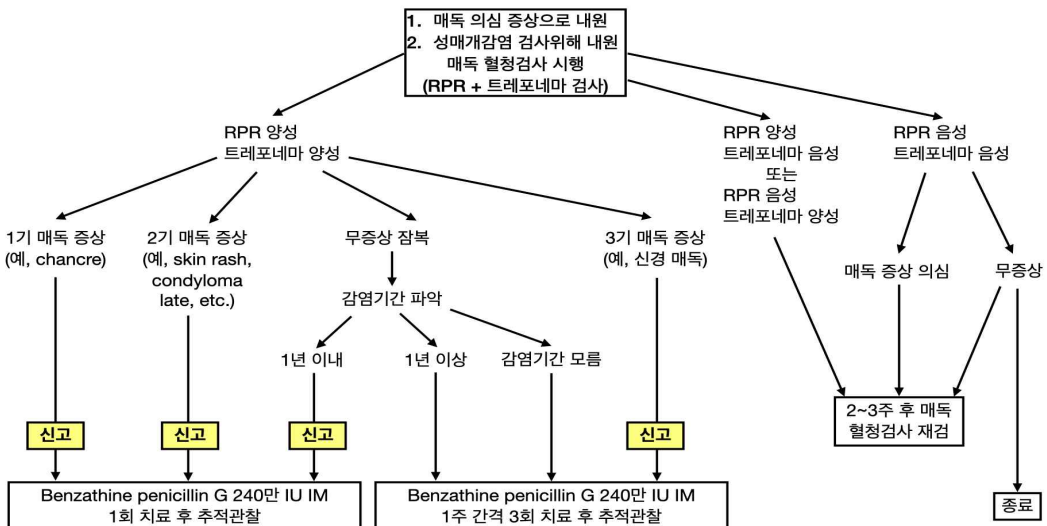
1. 매독 의심 증상으로 내원
2. 성매개감염 검사위해 내원
매독 혈청검사 시행
(RPR + 트레포네마 검사)

RPR 양성
트레포네마 양성

1기 매독 증상
(예, chancre)

2기 매독 증상
(예, skin rash, condyloma late, etc.)

무증상 잠복

감염기간 파악

1년 이내

1년 이상

감염기간 모름

3기 매독 증상
(예, 신경 매독)

신고

신고

신고

신고

Benzathine penicillin G 240만 IU IM
1회 치료 후 추적관찰

Benzathine penicillin G 240만 IU IM
1주 간격 3회 치료 후 추적관찰

RPR 양성
트레포네마 음성
또는
RPR 음성
트레포네마 양성

RPR 음성
트레포네마 음성

매독 증상 의심

무증상

2~3주 후 매독
혈청검사 재검

종료